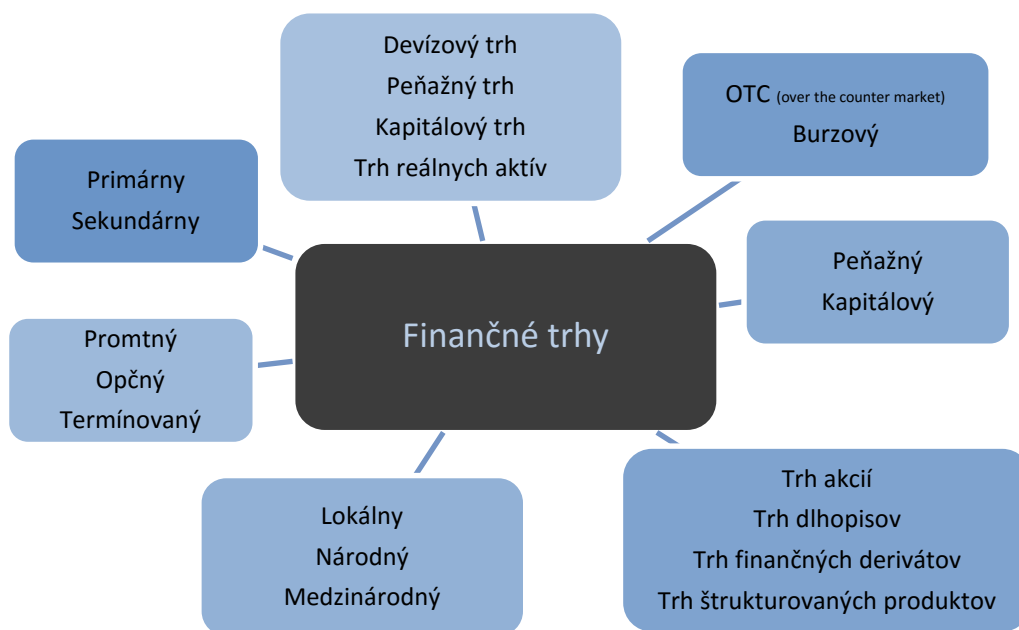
Devízový trh
Peňažný trh
Kapitálový trh
Trh reálnych aktív

OTC (over the counter market)
Burzový

Primárny
Sekundárny

Finančné trhy

Peňažný
Kapitálový

Promtný
Opčný
Termínovaný

Lokálny
Národný
Medzinárodný

Trh akcií
Trh dlhopisov
Trh finančných derivátov
Trh štrukturovaných produktov